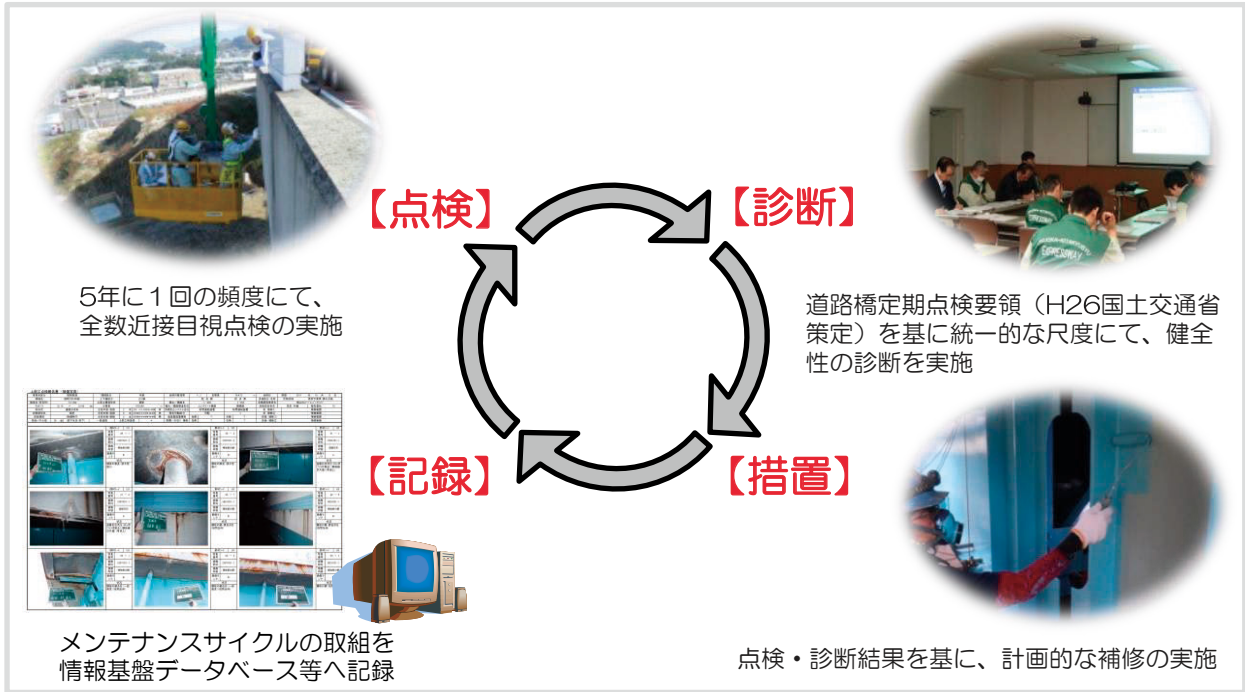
【点検】

5年に１回の頻度にて、全数近接目視点検の実施

【診断】

道路橋定期点検要領（H26国土交通省策定）を基に統一的な尺度にて、健全性の診断を実施

【記録】

メンテナンスサイクルの取組を情報基盤データベース等へ記録

【措置】

点検・診断結果を基に、計画的な補修の実施